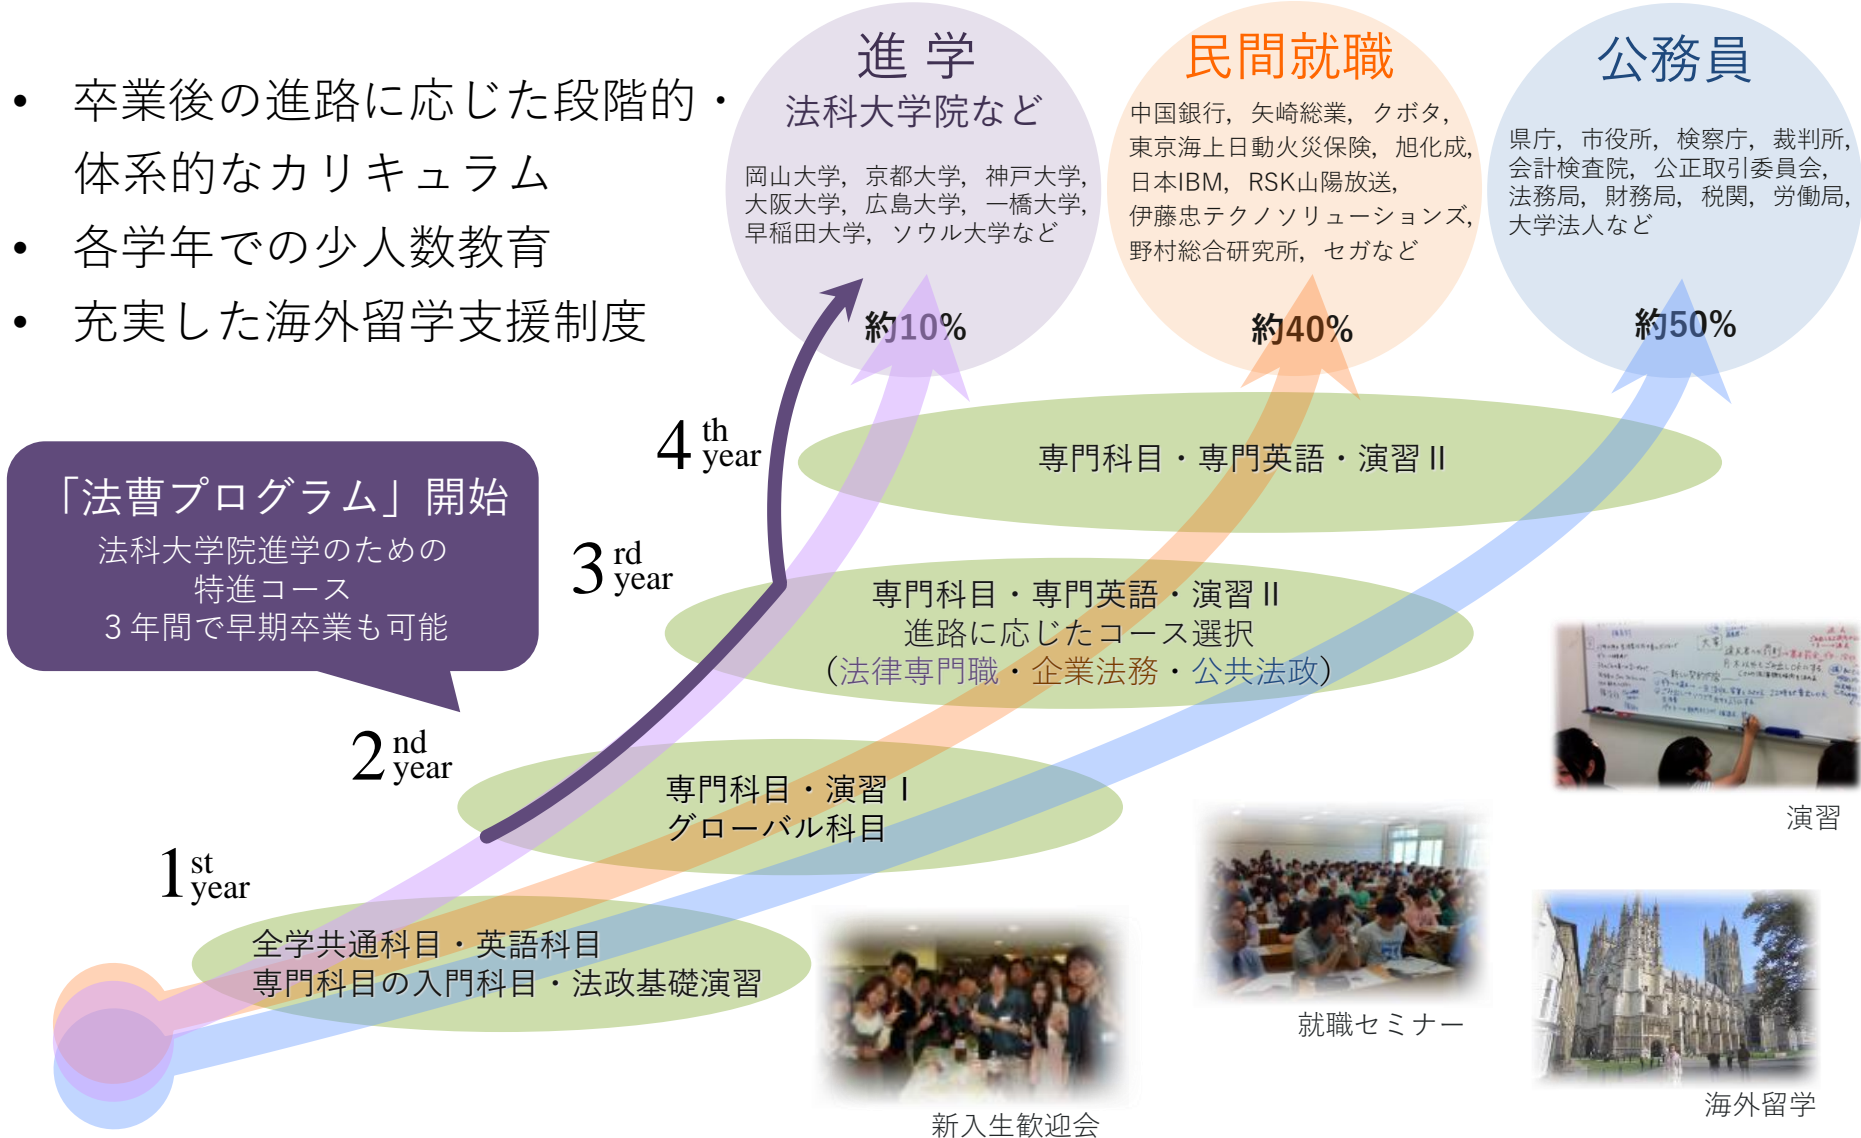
• 卒業後の進路に応じた段階的・体系的なカリキュラム
• 各学年での少人数教育
• 充実した海外留学支援制度

進 学
法科大学院など
岡山大学，京都大学，神戸大学，大阪大学，広島大学，一橋大学，早稲田大学，ソウル大学など
約10%

民間就職
中国銀行，矢崎総業，クボタ，東京海上日動火災保険，旭化成，日本IBM，RSK山陽放送，伊藤忠テクノソリューションズ，野村総合研究所，セガなど
約40%

公務員
県庁，市役所，検察庁，裁判所，会計検査院，公正取引委員会，法務局，財務局，税関，労働局，大学法人など
約50%

4 th year
専門科目・専門英語・演習 II

「法曹プログラム」開始
法科大学院進学のための
特進コース
３年間で早期卒業も可能

3 rd year
専門科目・専門英語・演習 II
進路に応じたコース選択
（法律専門職・企業法務・公共法政）

2 nd year
専門科目・演習 I
グローバル科目

1 st year
全学共通科目・英語科目
専門科目の入門科目・法政基礎演習

演習
就職セミナー
海外留学
新入生歓迎会